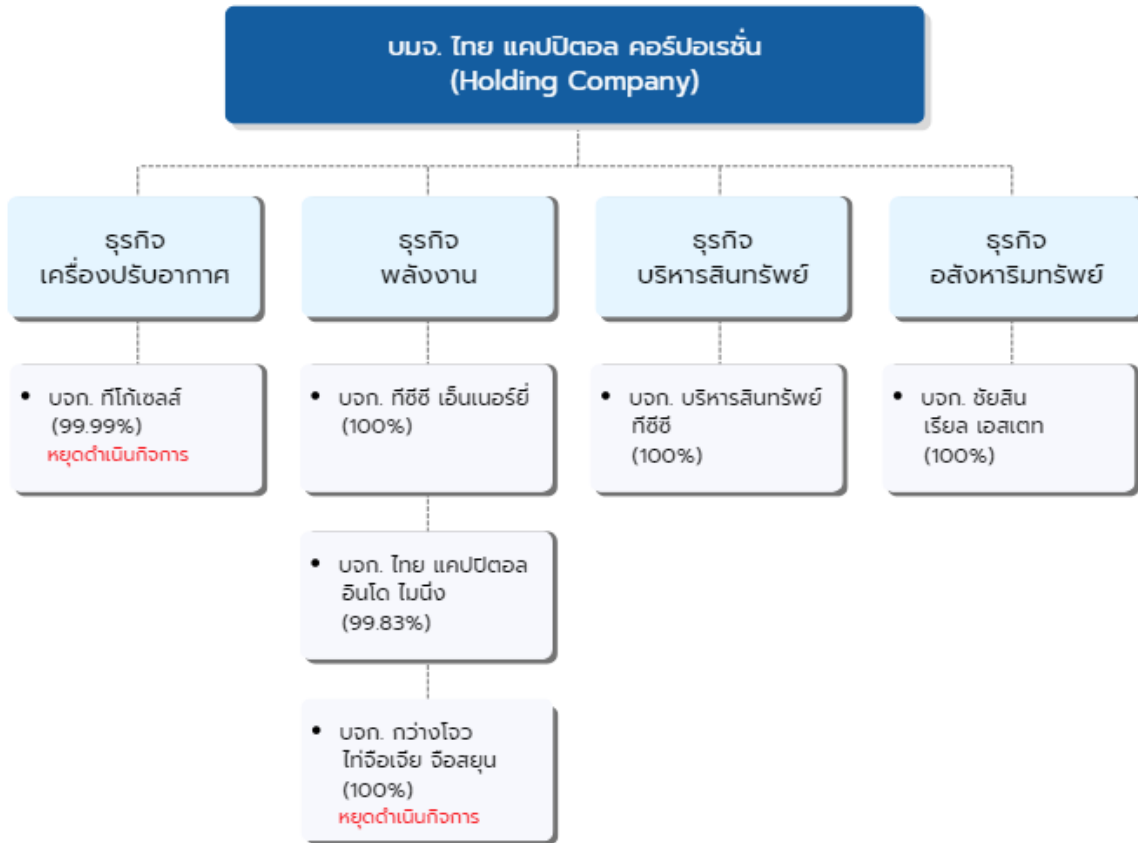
บมจ. ไทย แคปปิตอล คอร์ปอเรชั่น (Holding Company)

ธุรกิจ เครื่องปรับอากาศ

ธุรกิจ พลังงาน

ธุรกิจ บริหารสินทรัพย์

ธุรกิจ อสังหาริมทรัพย์

• บจก. ทีโก้เซลส์ (99.99%)
หยุดดำเนินกิจการ

• บจก. ทีซีซี เอ็นเนอร์ยี่ (100%)

• บจก. ไทย แคปปิตอล อินโด ไมนิ่ง (99.83%)

• บจก. กว่างโจว ไท่จือเจีย จือสยุน (100%)
หยุดดำเนินกิจการ

• บจก. บริหารสินทรัพย์ ทีซีซี (100%)

• บจก. ชัยสิน เรียล เอสเตท (100%)